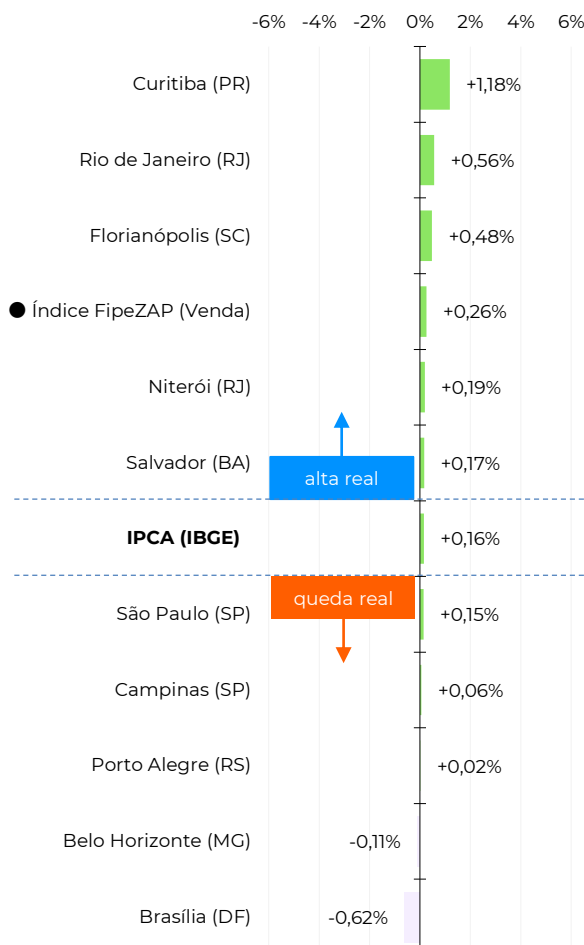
-6% -4% -2% 0% 2% 4% 6%

Curitiba (PR) +1,18%
Rio de Janeiro (RJ) +0,56%
Florianópolis (SC) +0,48%
Índice FipeZAP (Venda) +0,26%
Niterói (RJ) +0,19%
Salvador (BA) +0,17%
alta real
IPCA (IBGE) +0,16%
queda real
São Paulo (SP) +0,15%
Campinas (SP) +0,06%
Porto Alegre (RS) +0,02%
Belo Horizonte (MG) -0,11%
Brasília (DF) -0,62%